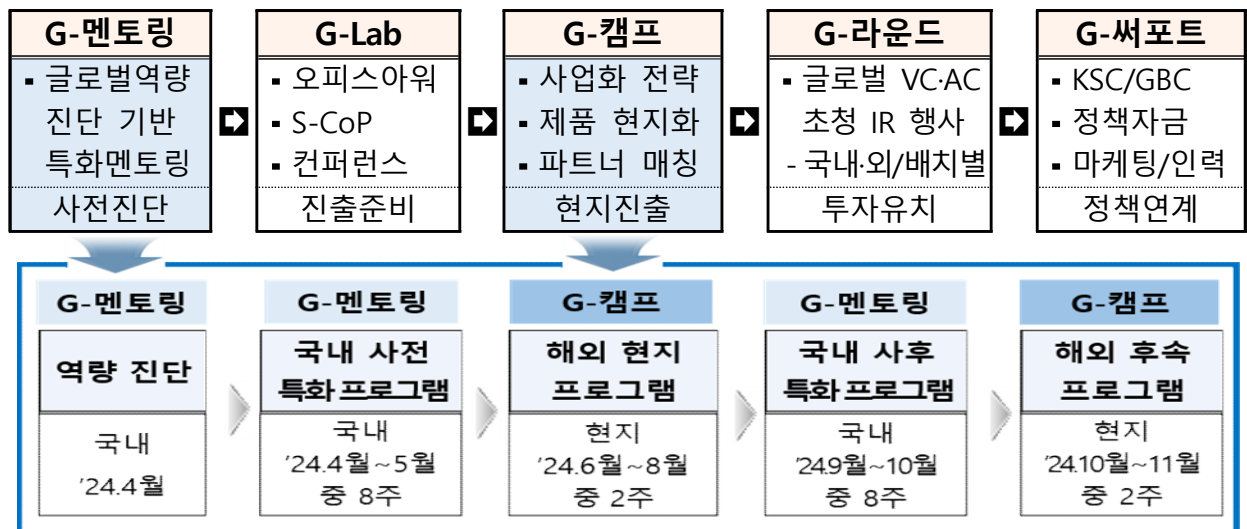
G-멘토링
▪ 글로벌역량 진단 기반 특화멘토링
사전진단

G-Lab
▪ 오피스아워
▪ S-CoP
▪ 컨퍼런스
진출준비

G-캠프
▪ 사업화 전략
▪ 제품 현지화
▪ 파트너 매칭
현지진출

G-라운드
▪ 글로벌 VC·AC 초청 IR 행사
- 국내·외/배치별
투자유치

G-써포트
▪ KSC/GBC
▪ 정책자금
▪ 마케팅/인력
정책연계

G-멘토링
역량 진단
국내
'24.4월

G-멘토링
국내 사전 특화프로그램
국내
'24.4월~5월 중 8주

G-캠프
해외 현지 프로그램
현지
'24.6월~8월 중 2주

G-멘토링
국내 사후 특화프로그램
국내
'24.9월~10월 중 8주

G-캠프
해외 후속 프로그램
현지
'24.10월~11월 중 2주